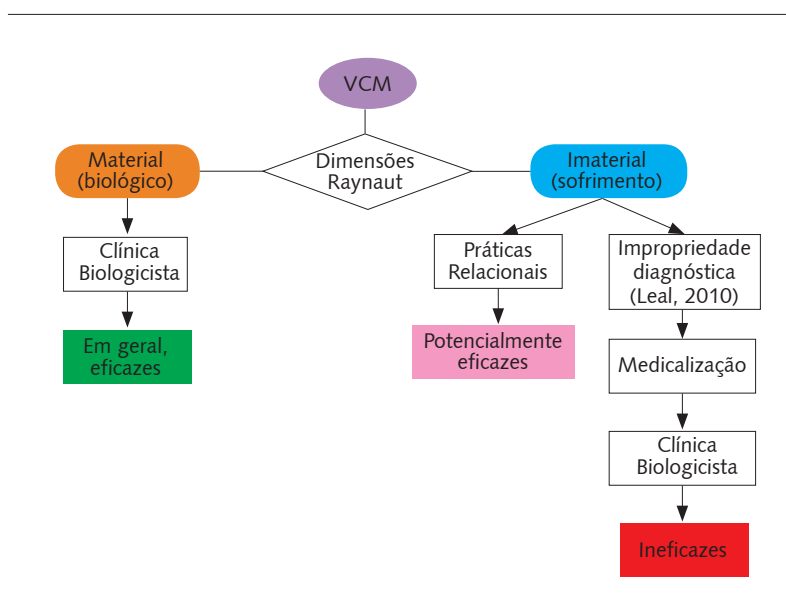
VCM

Material (biológico)

Dimensões Raynaut

Imaterial (sofrimento)

Clínica Biologicista

Em geral, eficazes

Práticas Relacionais

Potencialmente eficazes

Impropriedade diagnóstica (Leal, 2010)

Medicalização

Clínica Biologicista

Ineficazes